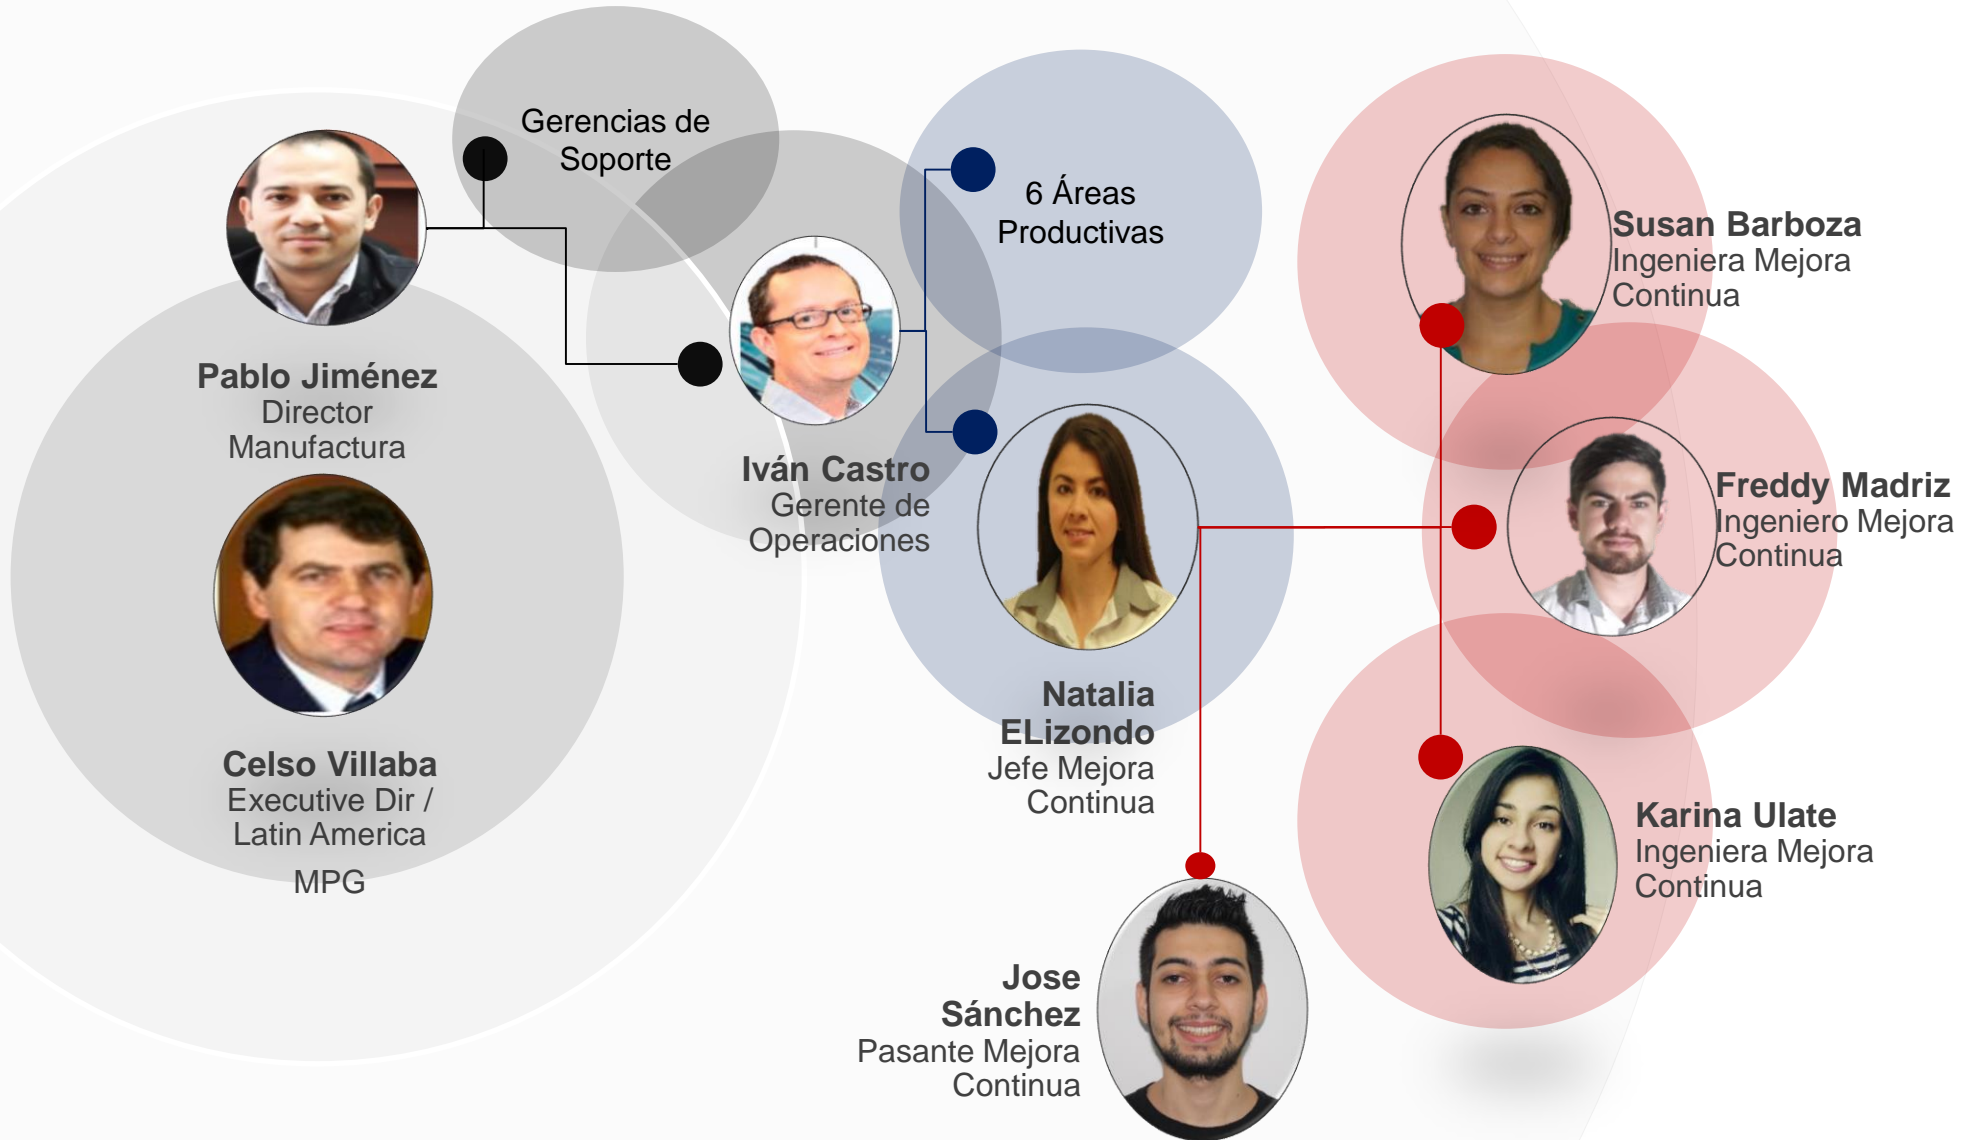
Gerencias de Soporte

Pablo Jiménez
Director Manufactura

Celso Villaba
Executive Dir / Latin America
MPG

Iván Castro
Gerente de Operaciones

6 Áreas Productivas

Natalia ELizondo
Jefe Mejora Continua

Jose Sánchez
Pasante Mejora Continua

Susan Barboza
Ingeniera Mejora Continua

Freddy Madriz
Ingeniero Mejora Continua

Karina Ulate
Ingeniera Mejora Continua